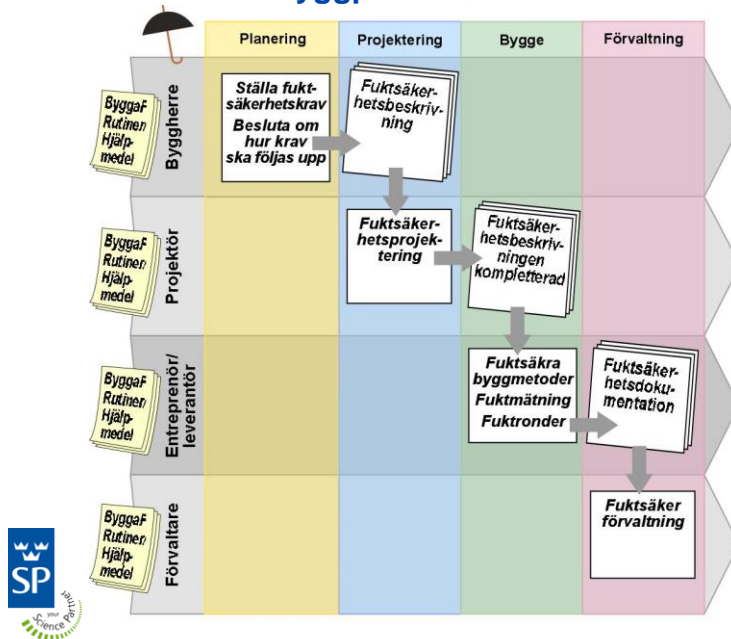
Planering

Projektering

Bygge

Förvaltning

ByggaF Rutiner Hjälpmedel

Byggherre

Ställa fuktsäkerhetskrav

Besluta om hur krav ska följas upp

Fuktsäkerhetsbeskrivning

ByggaF Rutiner Hjälpmedel

Projektör

Fuktsäkerhetsprojektering

Fuktsäkerhetsbeskrivningen kompletterad

ByggaF Rutiner Hjälpmedel

Entreprenör/ leverantör

Fuktsäkra byggmetoder

Fuktmätning

Fuktronder

Fuktsäkerhetsdokumentation

ByggaF Rutiner Hjälpmedel

Förvaltare

Fuktsäker förvaltning

SP

your Science Partner